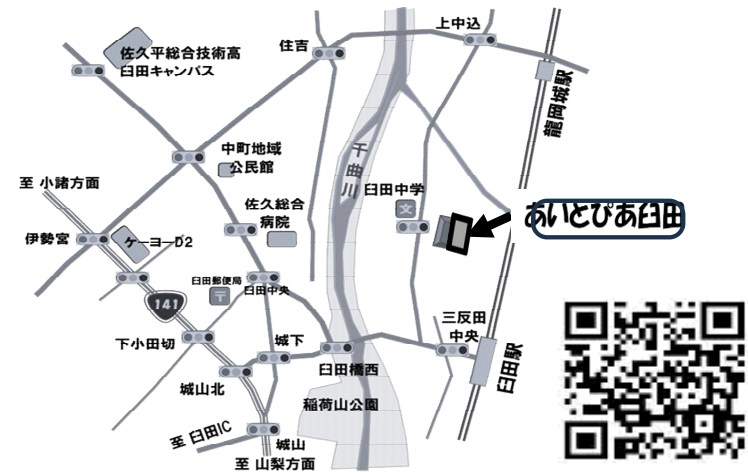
佐久平総合技術高
臼田キャンパス

住吉

上中込

龍岡城駅

中町地域
公民館

至 小諸方面

千曲川

臼田中学

文

佐久総合
病院

あいとぴあ臼田

伊勢宮

ケーヨーD2

臼田郵便局

臼田中央

141

三反田
中央

下小田切

城下

臼田橋西

臼田駅

城山北

稲荷山公園

至 臼田IC

城山

至 山梨方面